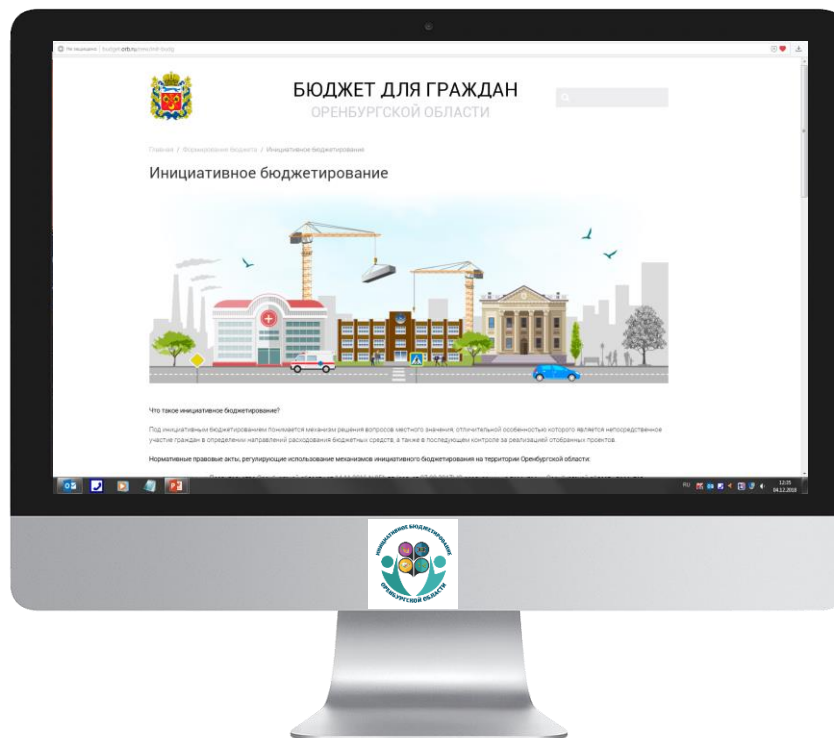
Не защищено | budget.orb.ru/ini-budg

БЮДЖЕТ ДЛЯ ГРАЖДАН
ОРЕНБУРГСКОЙ ОБЛАСТИ

Главная / Формирование бюджета / Инициативное бюджетирование

Инициативное бюджетирование

Что такое инициативное бюджетирование?

Под инициативным бюджетированием понимается механизм решения вопросов местного значения, отличительной особенностью которого является непосредственное участие граждан в определении направлений расходования бюджетных средств, а также в последующем контроле за реализацией отобранных проектов.

Нормативные правовые акты, регулирующие использование механизмов инициативного бюджетирования на территории Оренбургской области:

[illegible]

RU 12:35 04.12.2018

ИНИЦИАТИВНОЕ БЮДЖЕТИРОВАНИЕ ОРЕНБУРГСКОЙ ОБЛАСТИ